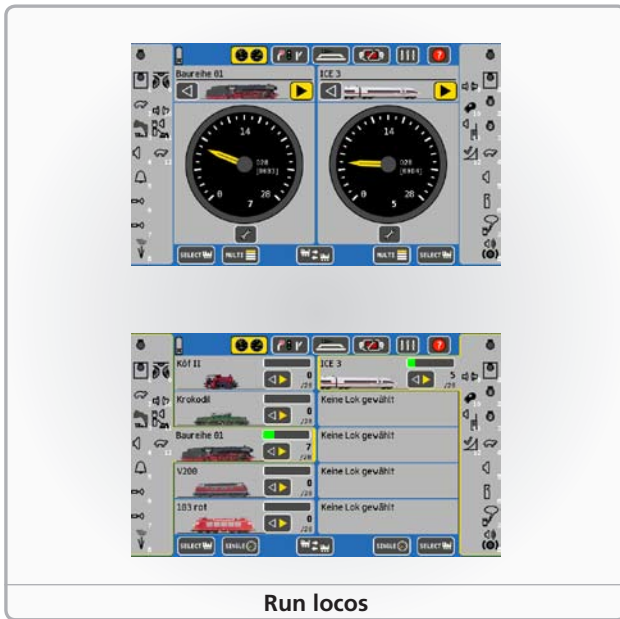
Baureihe 01
ICE 3
14
14
0
28
0
28
7
5
028
(0683)
028
(0684)
SELECT
MULTI
MULTI
SELECT

Köf II
0
/28
ICE 3
5
/28
Krokodil
0
/28
Keine Lok gewählt
Baureihe 01
7
/28
Keine Lok gewählt
V200
0
/28
Keine Lok gewählt
103 rot
0
/28
Keine Lok gewählt
SELECT
SINGLE
SINGLE
SELECT

Run locos